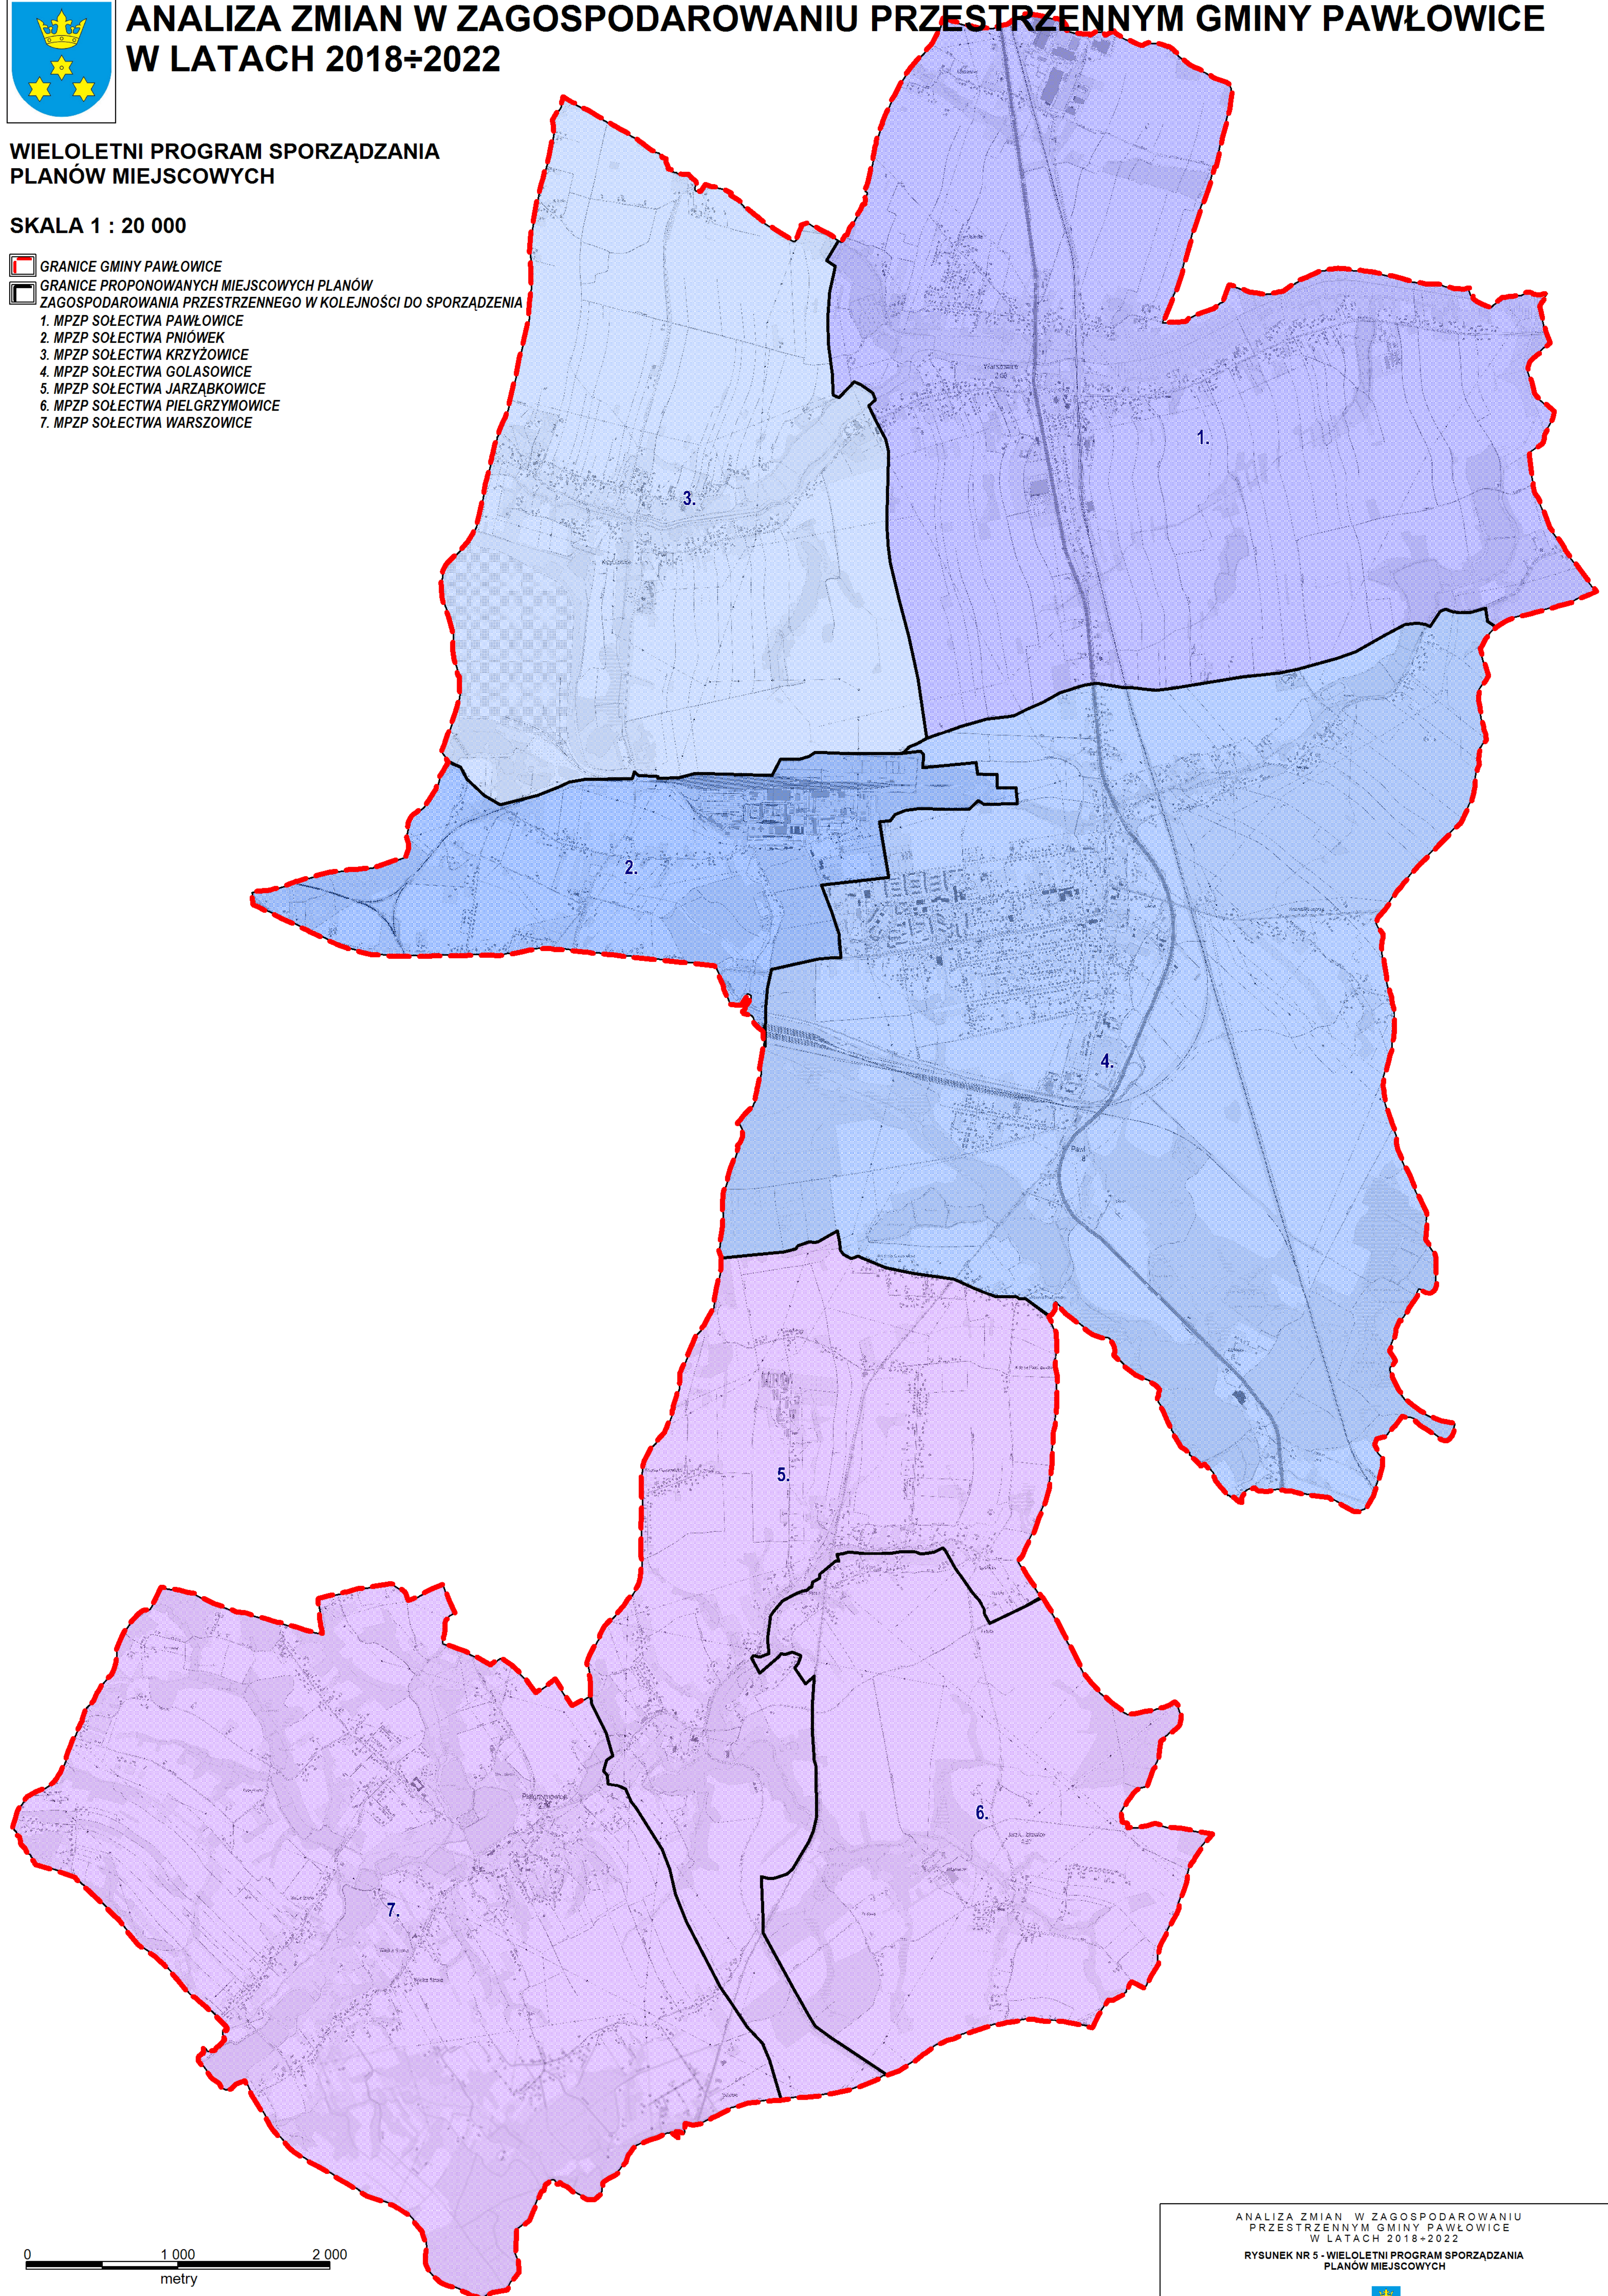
ANALIZA ZMIAN W ZAGOSPODAROWANIU PRZESTRZENNYM GMINY PAWŁOWICE W LATACH 2018÷2022

WIELOLETNI PROGRAM SPORZĄDZANIA PLANÓW MIEJSCOWYCH

SKALA 1 : 20 000

GRANICE GMINY PAWŁOWICE

GRANICE PROPONOWANYCH MIEJSCOWYCH PLANÓW ZAGOSPODAROWANIA PRZESTRZENNEGO W KOLEJNOŚCI DO SPORZĄDZENIA

1. MPZP SOŁECTWA PAWŁOWICE
2. MPZP SOŁECTWA PNIÓWEK
3. MPZP SOŁECTWA KRZYŻOWICE
4. MPZP SOŁECTWA GOLASOWICE
5. MPZP SOŁECTWA JARZĄBKOWICE
6. MPZP SOŁECTWA PIELGRZYMOWICE
7. MPZP SOŁECTWA WARSZOWICE

1.

3.

2.

4.

5.

6.

7.

0 1 000 2 000
metry

ANALIZA ZMIAN W ZAGOSPODAROWANIU PRZESTRZENNYM GMINY PAWŁOWICE W LATACH 2018÷2022

RYSUNEK NR 5 - WIELOLETNI PROGRAM SPORZĄDZANIA PLANÓW MIEJSCOWYCH